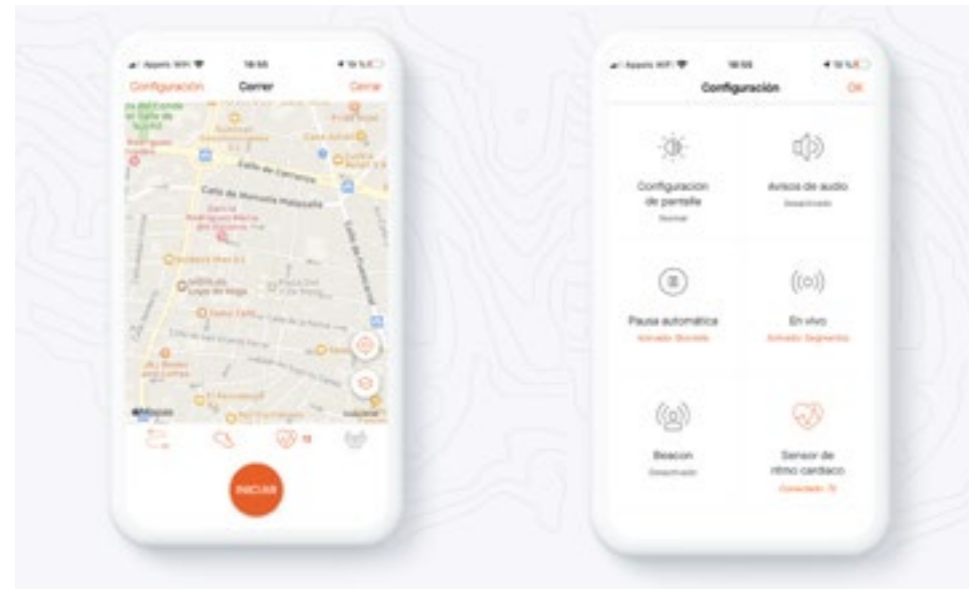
Configuración Correr Cerrar

Calle de Carranza

Calle de Manuela Malasaña

INICIAR

Configuración OK

Configuración de pantalla

Avisos de audio

Pausa automática

En vivo

Beacon

Sensor de ritmo cardíaco